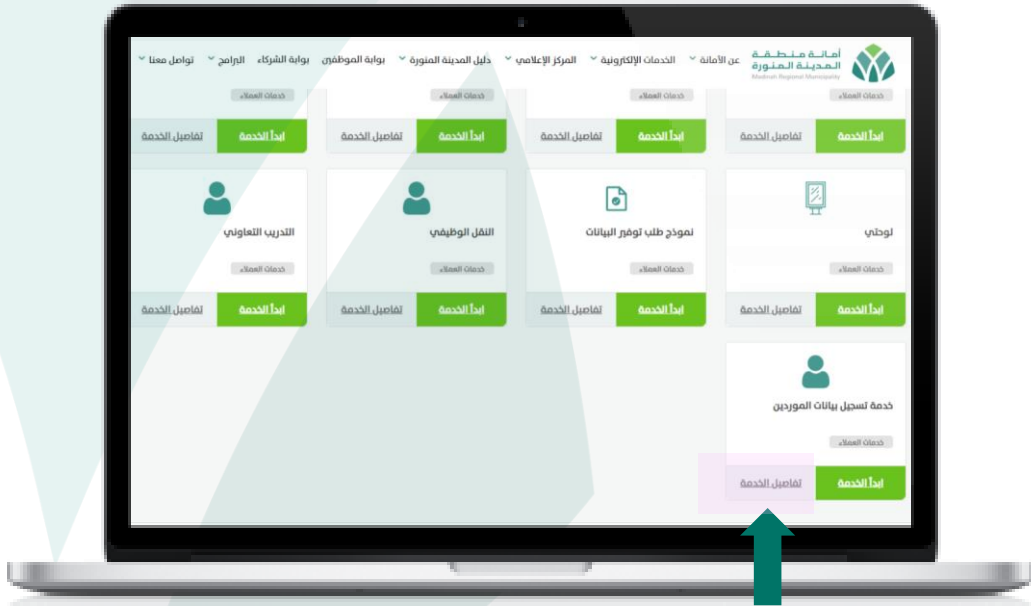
أمانة منطقة المدينة المنورة
Madinah Regional Municipality

عن الأمانة الخدمات الإلكترونية المركز الإعلامي دليل المدينة المنورة بوابة الموظفين بوابة الشركاء البرامج تواصل معنا

خدمات العملاء
ابدأ الخدمة
تفاصيل الخدمة

خدمات العملاء
ابدأ الخدمة
تفاصيل الخدمة

خدمات العملاء
ابدأ الخدمة
تفاصيل الخدمة

خدمات العملاء
ابدأ الخدمة
تفاصيل الخدمة

لوحتي
خدمات العملاء
ابدأ الخدمة
تفاصيل الخدمة

نموذج طلب توفير البيانات
خدمات العملاء
ابدأ الخدمة
تفاصيل الخدمة

النقل الوظيفي
خدمات العملاء
ابدأ الخدمة
تفاصيل الخدمة

التدريب التعاوني
خدمات العملاء
ابدأ الخدمة
تفاصيل الخدمة

خدمة تسجيل بيانات الموردين
خدمات العملاء
ابدأ الخدمة
تفاصيل الخدمة